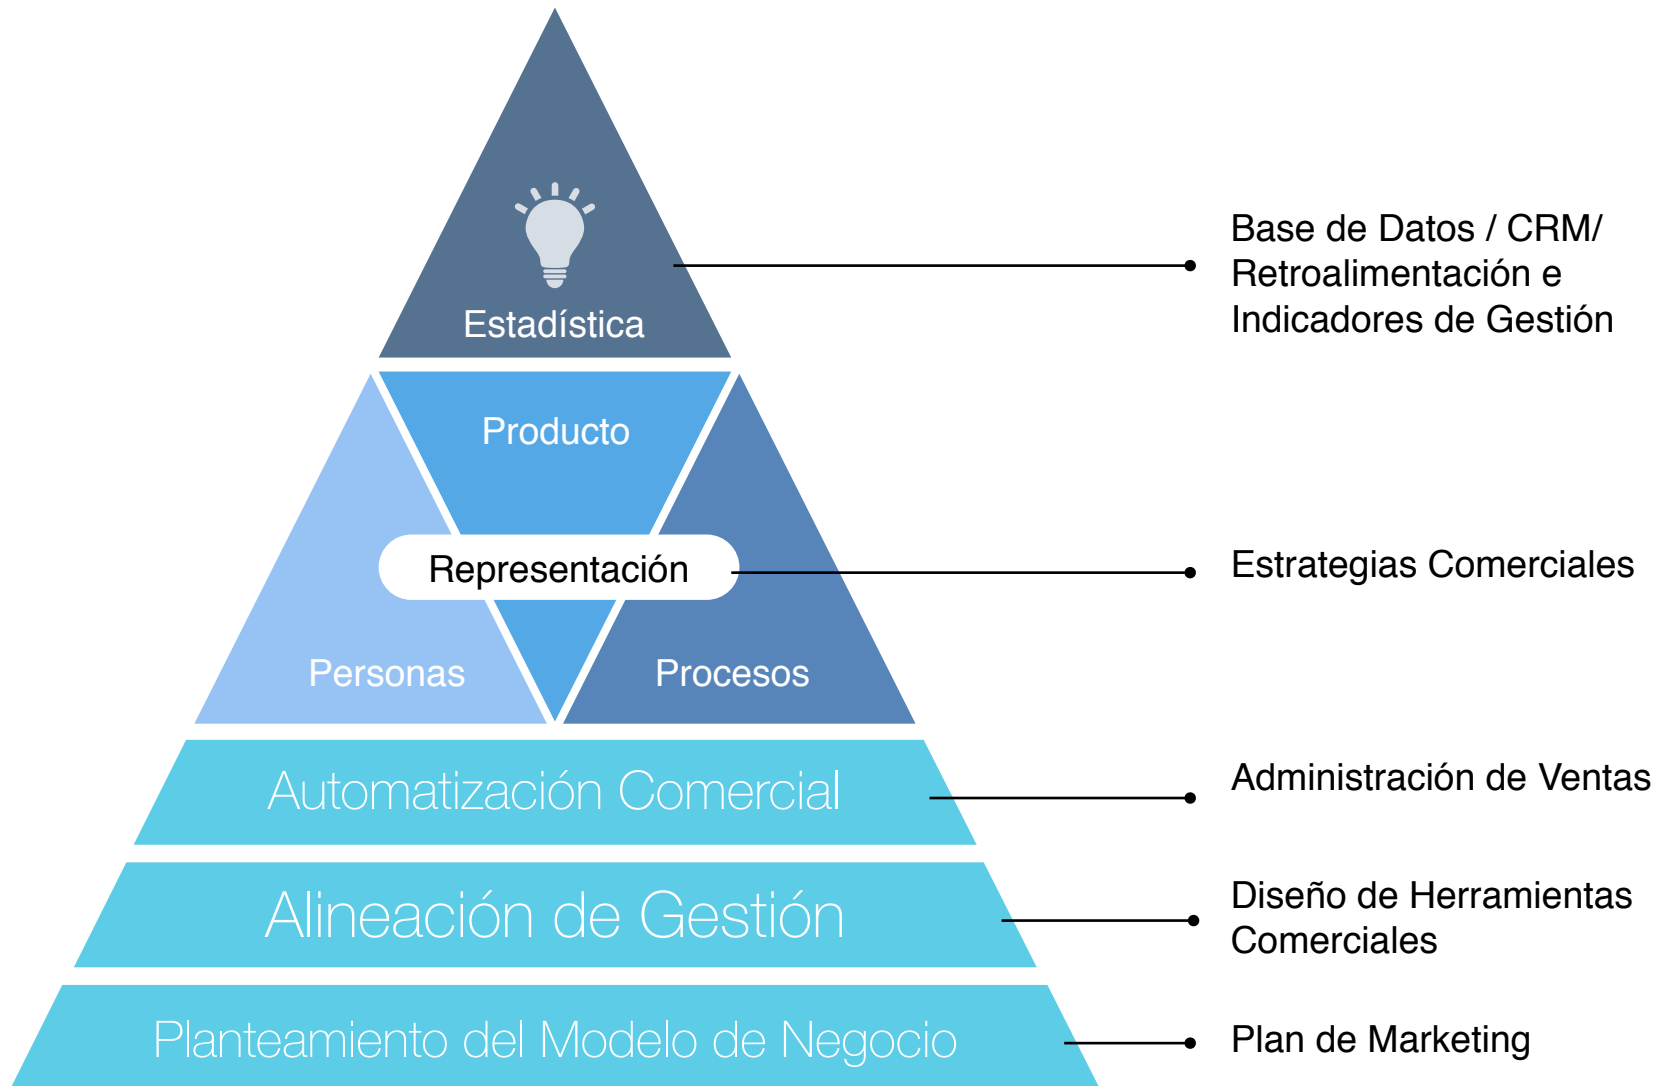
Estadística

Base de Datos / CRM/ Retroalimentación e Indicadores de Gestión

Producto

Representación

Estrategias Comerciales

Personas

Procesos

Automatización Comercial

Administración de Ventas

Alineación de Gestión

Diseño de Herramientas Comerciales

Planteamiento del Modelo de Negocio

Plan de Marketing